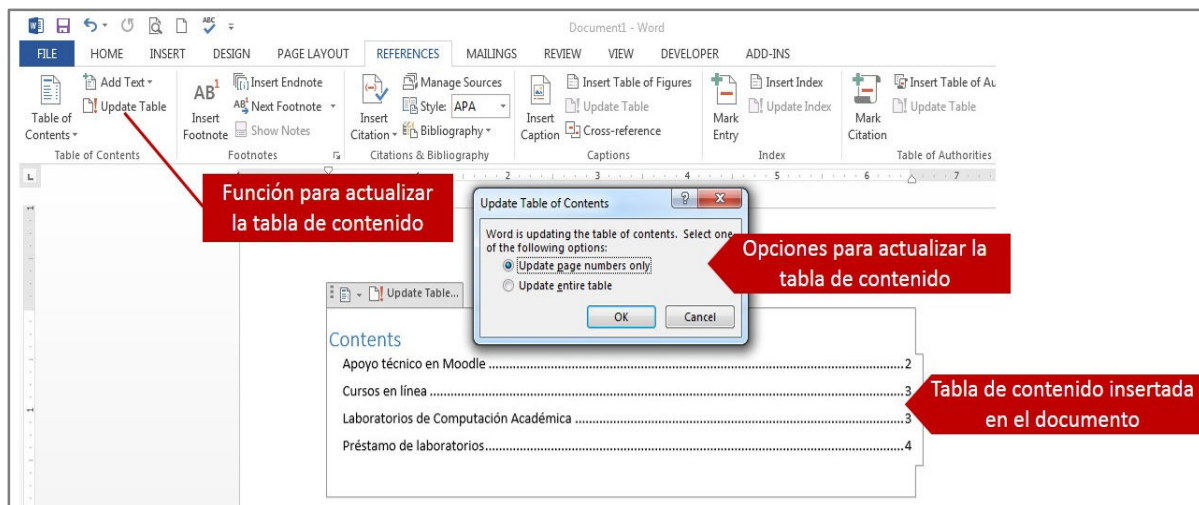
Document1 - Word

FILE HOME INSERT DESIGN PAGE LAYOUT REFERENCES MAILINGS REVIEW VIEW DEVELOPER ADD-INS

Table of Contents
Add Text
Update Table
Table of Contents

Insert Footnote
Insert Endnote
Next Footnote
Show Notes
Footnotes

Insert Citation
Manage Sources
Style: APA
Bibliography
Citations & Bibliography

Insert Caption
Insert Table of Figures
Update Table
Cross-reference
Captions

Mark Entry
Insert Index
Update Index
Index

Mark Citation
Insert Table of Au
Update Table
Table of Authorities

Función para actualizar la tabla de contenido

Update Table of Contents
Word is updating the table of contents. Select one of the following options:
Update page numbers only
Update entire table
OK Cancel

Opciones para actualizar la tabla de contenido

Update Table...

Contents
Apoyo técnico en Moodle ........................................2
Cursos en línea ........................................3
Laboratorios de Computación Académica ........................................3
Préstamo de laboratorios........................................4

Tabla de contenido insertada en el documento